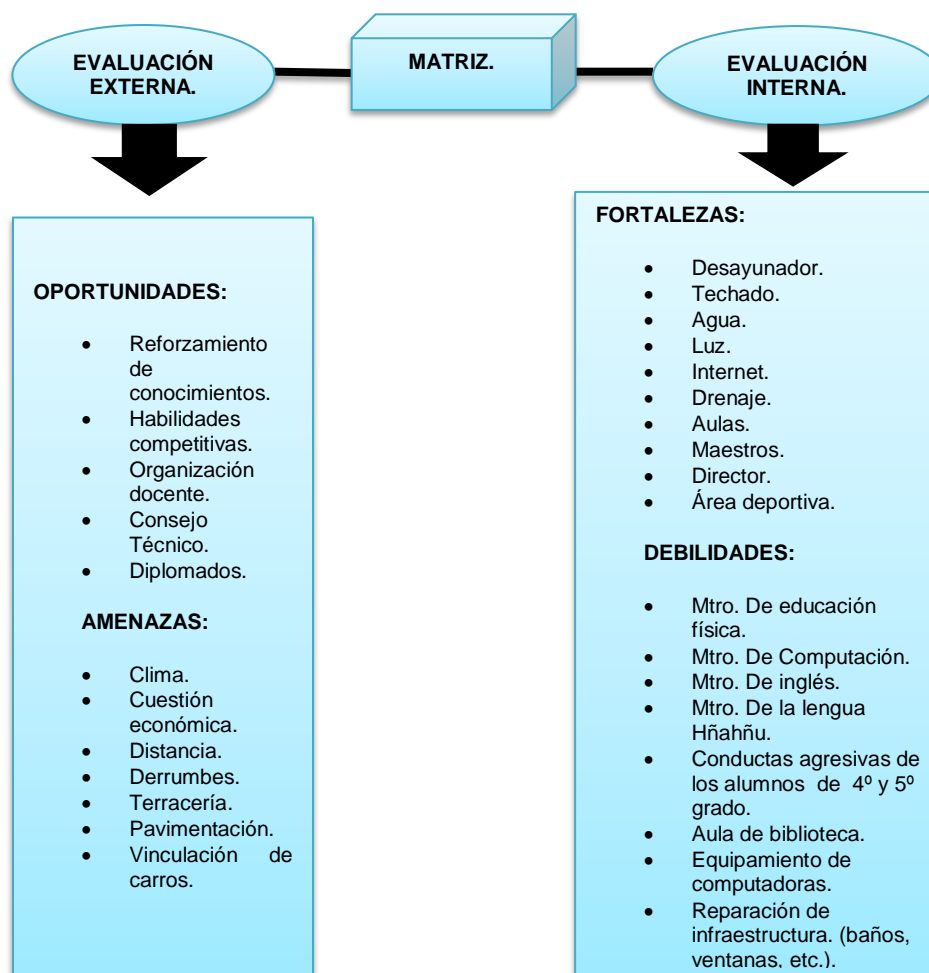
EVALUACIÓN EXTERNA.

MATRIZ.

EVALUACIÓN INTERNA.

OPORTUNIDADES:

- Reforzamiento de conocimientos.
- Habilidades competitivas.
- Organización docente.
- Consejo Técnico.
- Diplomados.

AMENAZAS:

- Clima.
- Cuestión económica.
- Distancia.
- Derrumbes.
- Terracería.
- Pavimentación.
- Vinculación de carros.

FORTALEZAS:

- Desayunador.
- Techado.
- Agua.
- Luz.
- Internet.
- Drenaje.
- Aulas.
- Maestros.
- Director.
- Área deportiva.

DEBILIDADES:

- Mtro. De educación física.
- Mtro. De Computación.
- Mtro. De inglés.
- Mtro. De la lengua Hñahñu.
- Conductas agresivas de los alumnos de 4º y 5º grado.
- Aula de biblioteca.
- Equipamiento de computadoras.
- Reparación de infraestructura. (baños, ventanas, etc.).